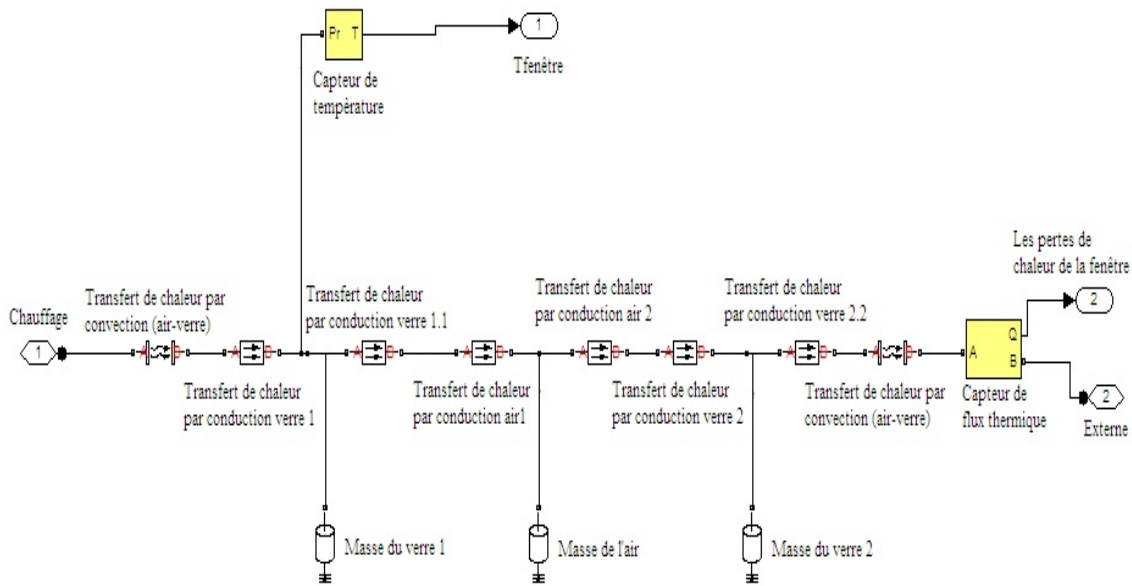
Pr T

Capteur de température

1

Tfenêtre

Les pertes de chaleur de la fenêtre

Chauffage

1

Transfert de chaleur par convection (air-verre)

Transfert de chaleur par conduction verre 1.1

Transfert de chaleur par conduction air 2

Transfert de chaleur par conduction verre 2.2

2

A

Q

B

Transfert de chaleur par conduction verre 1

Transfert de chaleur par conduction air1

Transfert de chaleur par conduction verre 2

Transfert de chaleur par convection (air-verre)

Capteur de flux thermique

2

Externe

Masse du verre 1

Masse de l'air

Masse du verre 2